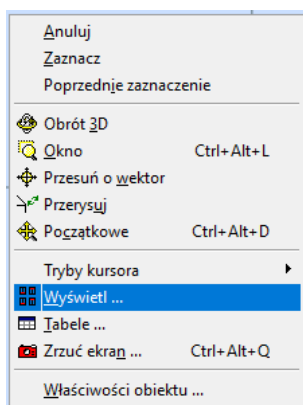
Anuluj
Zaznacz
Poprzednje zaznaczenie

Obrót 3D
Okno Ctrl+Alt+L
Przesuń o wektor
Przerysuj
Początkowe Ctrl+Alt+D

Tryby kursora
Wyświetl ...
Tabele ...
Zrzuć ekran ... Ctrl+Alt+Q

Właściwości obiektu ...